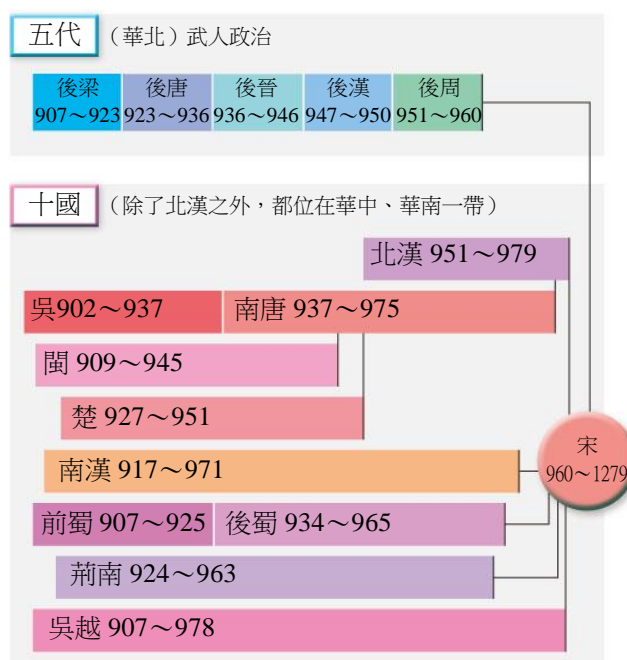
五代 （華北）武人政治

| 後梁 907～923 | 後唐 923～936 | 後晉 936～946 | 後漢 947～950 | 後周 951～960 |
|---|---|---|---|---|

十國 （除了北漢之外，都位在華中、華南一帶）

北漢 951～979

吳902～937

南唐 937～975

閩 909～945

楚 927～951

南漢 917～971

前蜀 907～925

後蜀 934～965

荊南 924～963

吳越 907～978

宋 960～1279